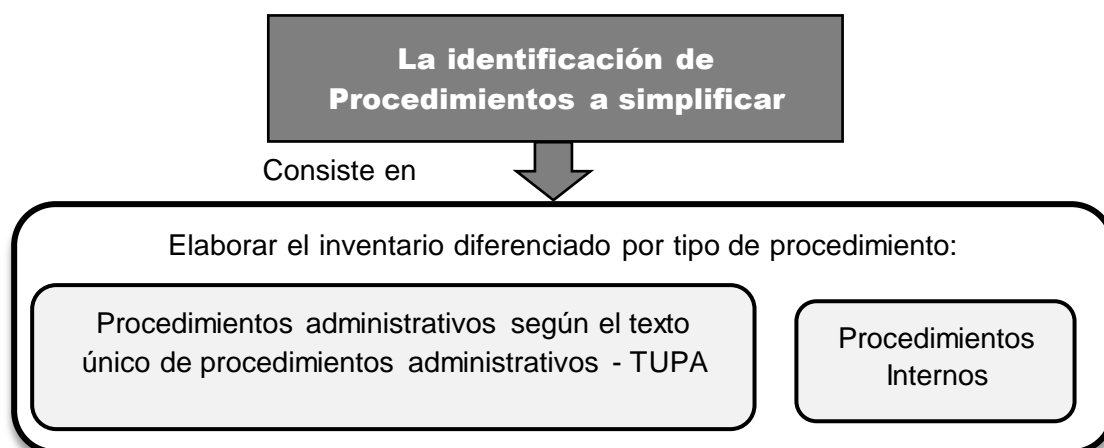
La identificación de Procedimientos a simplificar

Consiste en

Elaborar el inventario diferenciado por tipo de procedimiento:

Procedimientos administrativos según el texto único de procedimientos administrativos - TUPA

Procedimientos Internos